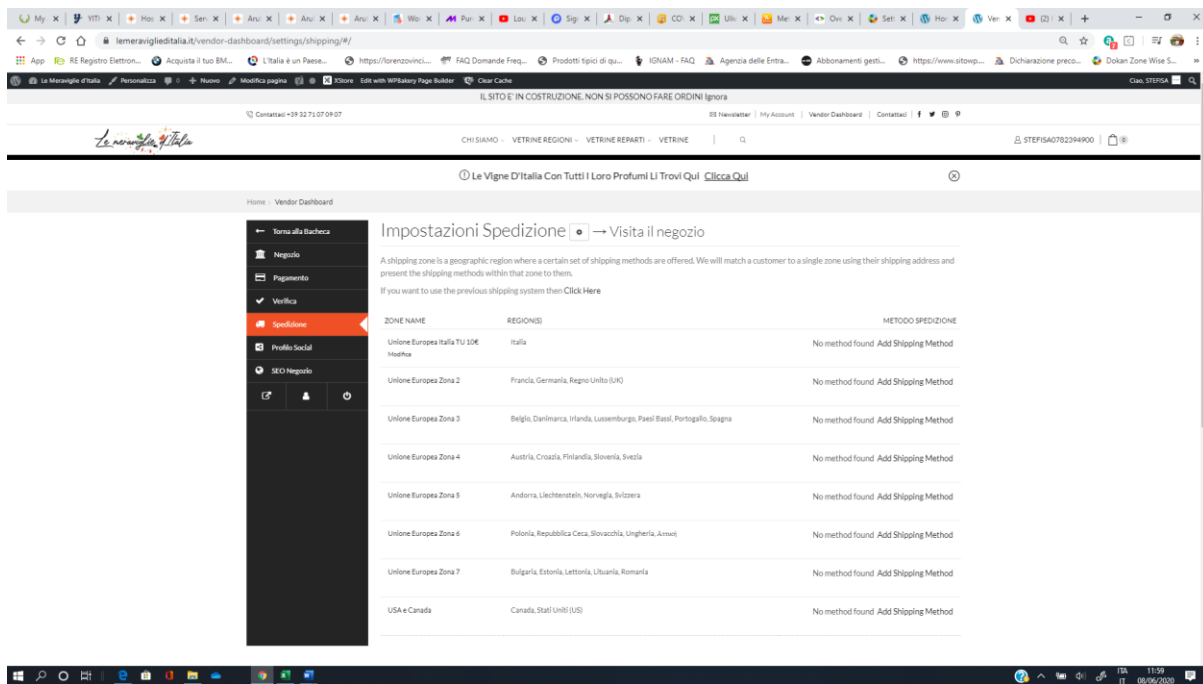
My | YIT | Hos | Sen | Aru | Aru | Aru | Wo | Pur | Lou | Sig | Dip | CO | Ulti | Me | Ove | Sett | Hos | Ver | (2)

lemeraviglieditalia.it/vendor-dashboard/settings/shipping/#/

App  RE Registro Elettron...  Acquista il tuo BM...  L'Italia è un Paese...  https://lorenzovinci...  FAQ Domande Freq...  Prodotti tipici di qu...  IGNAM - FAQ  Agenzia delle Entra...  Abbonamenti gesti...  https://www.sitowp...  Dichiarazione preco...  Dokan Zone Wise S...

Le Meraviglie d'Italia  Personalizza  0  + Nuovo  Modifica pagina  XStore  Edit with WPBakery Page Builder  Clear Cache  Ciao, STEFISA

IL SITO E' IN COSTRUZIONE. NON SI POSSONO FARE ORDINI Ignora

Contattaci +39 32 71 07 09 07  Newsletter | My Account | Vendor Dashboard | Contattaci

Le meraviglie d'Italia

CHI SIAMO  VETRINE REGIONI  VETRINE REPARTI  VETRINE  STEFISA0782394900  0

Le Vigne D'Italia Con Tutti I Loro Profumi Li Trovi Qui Clicca Qui

Home > Vendor Dashboard

Torna alla Bacheca
Negozio
Pagamento
Verifica
Spedizione
Profilo Social
SEO Negozio

Impostazioni Spedizione → Visita il negozio

A shipping zone is a geographic region where a certain set of shipping methods are offered. We will match a customer to a single zone using their shipping address and present the shipping methods within that zone to them.

If you want to use the previous shipping system then Click Here

| ZONE NAME | REGION(S) | METODO SPEDIZIONE |
|---|---|---|
| Unione Europea Italia TU 10€ Modifica | Italia | No method found Add Shipping Method |
| Unione Europea Zona 2 | Francia, Germania, Regno Unito (UK) | No method found Add Shipping Method |
| Unione Europea Zona 3 | Belgio, Danimarca, Irlanda, Lussemburgo, Paesi Bassi, Portogallo, Spagna | No method found Add Shipping Method |
| Unione Europea Zona 4 | Austria, Croazia, Finlandia, Slovenia, Svezia | No method found Add Shipping Method |
| Unione Europea Zona 5 | Andorra, Liechtenstein, Norvegia, Svizzera | No method found Add Shipping Method |
| Unione Europea Zona 6 | Polonia, Repubblica Ceca, Slovacchia, Ungheria, Armeni | No method found Add Shipping Method |
| Unione Europea Zona 7 | Bulgaria, Estonia, Lettonia, Lituania, Romania | No method found Add Shipping Method |
| USA e Canada | Canada, Stati Uniti (US) | No method found Add Shipping Method |

ITA IT 11:59 08/06/2020